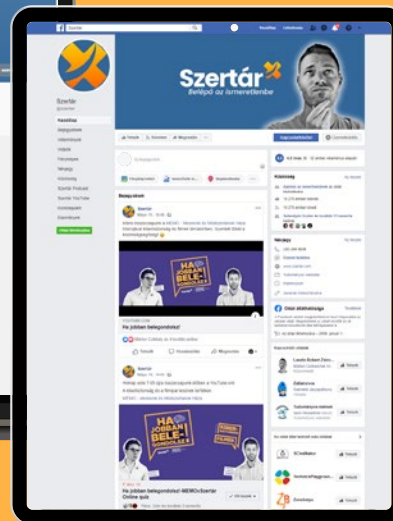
Szertár
Belépő az ismeretlenbe

Szertár
@szertar

Kezdőlap
Bejegyzések
Videók
Fényképek

Bejegyzések

Szertár

Ha jobban belegondolsz!

HA JOBBAN BELE-GONDOLSZ!

Tetszik
Hozzászólás
Megosztás

Szertár

Ha jobban belegondolsz!-MEMOxSzertár Online quiz

HA JOBBAN BELE-GONDOLSZ!

Közösség

Névjegy

Tetszik

Zz Tetszik